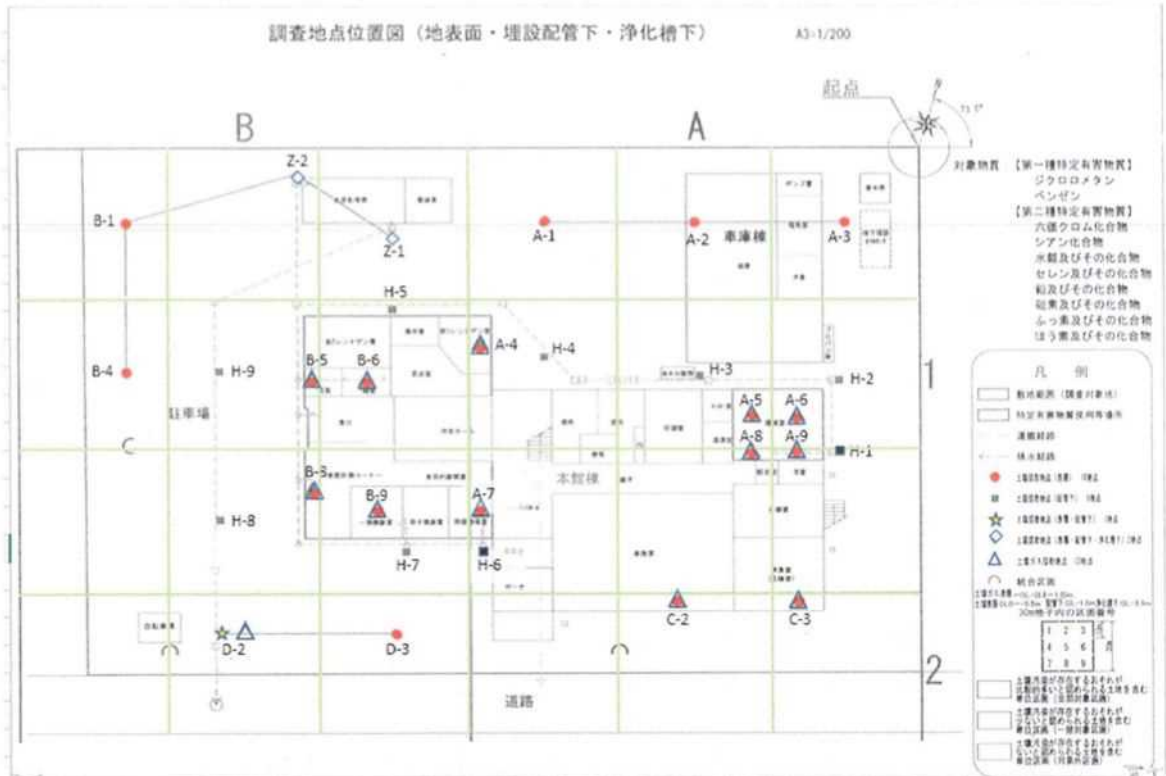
調査地点位置図（地表面・埋設配管下・浄化槽下）

A3-1/200

起点

B

A

Z-2

B-1

Z-1

A-1

A-2

車庫棟

A-3

H-5

A-4

H-4

B-4

H-9

B-5

B-6

H-3

H-2

駐車場

A-5

A-6

C

A-8

A-9

H-1

B-3

本館棟

B-9

A-7

H-8

H-7

H-6

C-2

C-3

D-2

D-3

道路

1

2

対象物質 【第一種特定有害物質】
ジクロロメタン
ベンゼン
【第二種特定有害物質】
六価クロム化合物
シアン化合物
水銀及びその化合物
セレン及びその化合物
鉛及びその化合物
砒素及びその化合物
ふっ素及びその化合物
ほう素及びその化合物

凡 例

敷地範囲（調査対象地）

特定有害物質使用等場所

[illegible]

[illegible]

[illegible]

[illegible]

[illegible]

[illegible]

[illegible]

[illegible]

30m格子内の区画番号

| 1 | 2 | 3 |
|---|---|---|
| 4 | 5 | 6 |
| 7 | 8 | 9 |

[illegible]

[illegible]

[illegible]